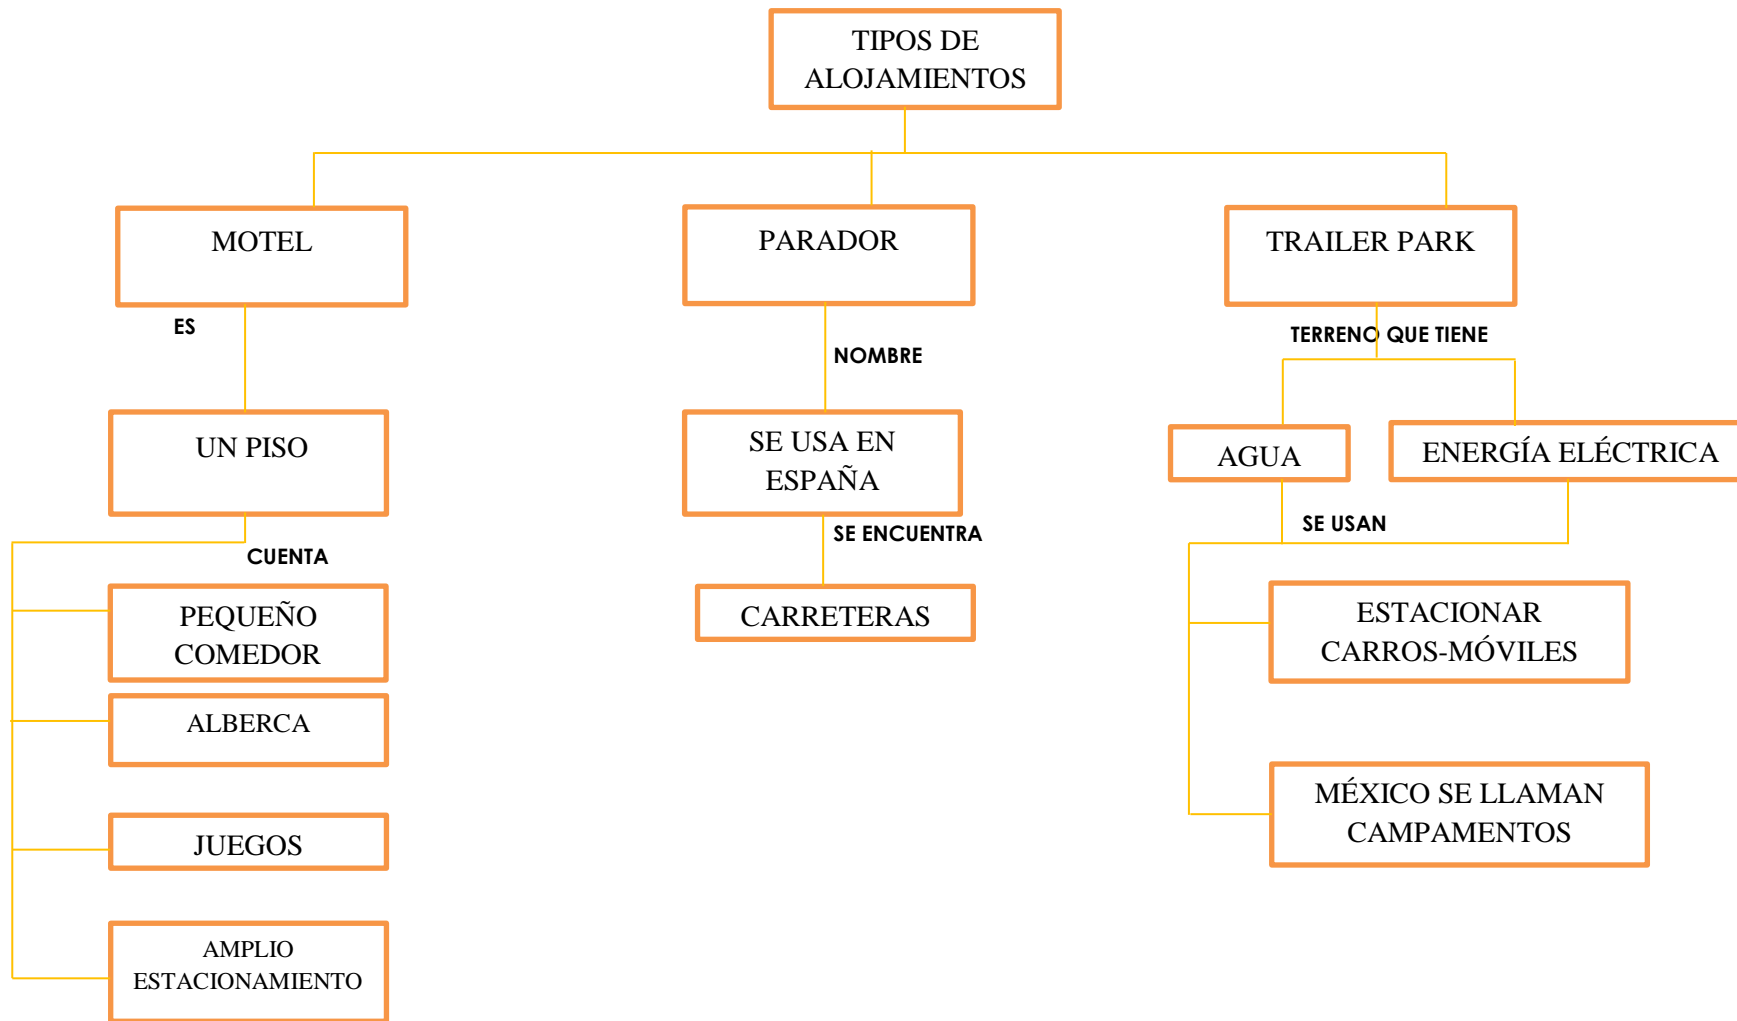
TIPOS DE ALOJAMIENTOS

MOTEL

ES

UN PISO

CUENTA

PEQUEÑO COMEDOR

ALBERCA

JUEGOS

AMPLIO ESTACIONAMIENTO

PARADOR

NOMBRE

SE USA EN ESPAÑA

SE ENCUENTRA

CARRETERAS

TRAILER PARK

TERRENO QUE TIENE

AGUA

ENERGÍA ELÉCTRICA

SE USAN

ESTACIONAR CARROS-MÓVILES

MÉXICO SE LLAMAN CAMPAMENTOS